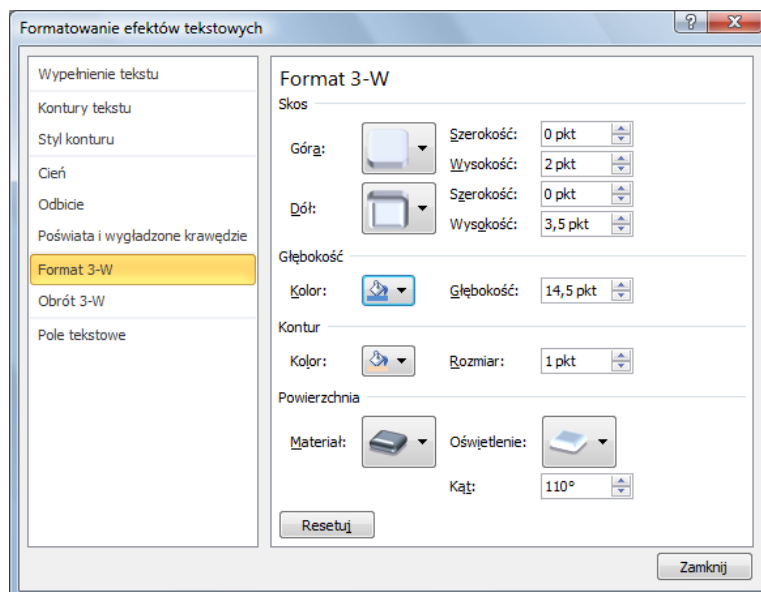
Formatowanie efektów tekstowych

?

X

Wypełnienie tekstu

Kontury tekstu

Styl konturu

Cień

Odbicie

Poświata i wygładzone krawędzie

Format 3-W

Obrót 3-W

Pole tekstowe

Format 3-W

Skos

Góra:

Szerokość: 0 pkt

Wysokość: 2 pkt

Dół:

Szerokość: 0 pkt

Wysokość: 3,5 pkt

Głębokość

Kolor:

Głębokość: 14,5 pkt

Kontur

Kolor:

Rozmiar: 1 pkt

Powierzchnia

Materiał:

Oświetlenie:

Kąt: 110°

Resetuj

Zamknij